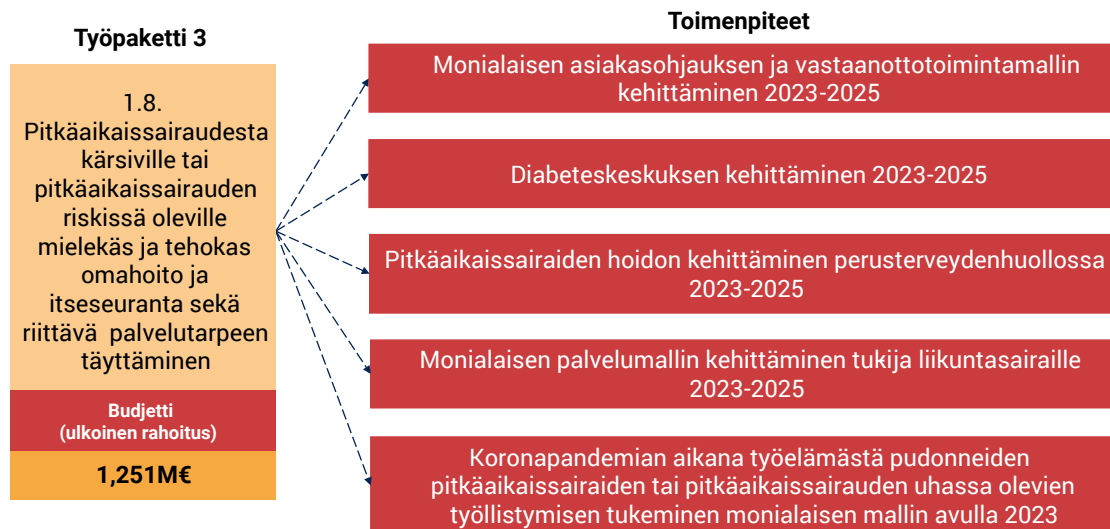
Työpaketti 3

1.8. Pitkäaikaissairaudesta kärsiville tai pitkäaikaissairauden riskissä oleville mielekäs ja tehokas omahoito ja itseseuranta sekä riittävä palvelutarpeen täyttäminen

Budjetti (ulkoinen rahoitus)

1,251M€

Toimenpiteet

Monialaisen asiakasohjauksen ja vastaanottotoimintamallin kehittäminen 2023-2025

Diabeteskeskuksen kehittäminen 2023-2025

Pitkäaikaissairaiden hoidon kehittäminen perusterveydenhuollossa 2023-2025

Monialaisen palvelumallin kehittäminen tukija liikuntasairaille 2023-2025

Koronapandemian aikana työelämästä pudonneiden pitkäaikaissairaiden tai pitkäaikaissairauden uhassa olevien työllistymisen tukeminen monialaisen mallin avulla 2023